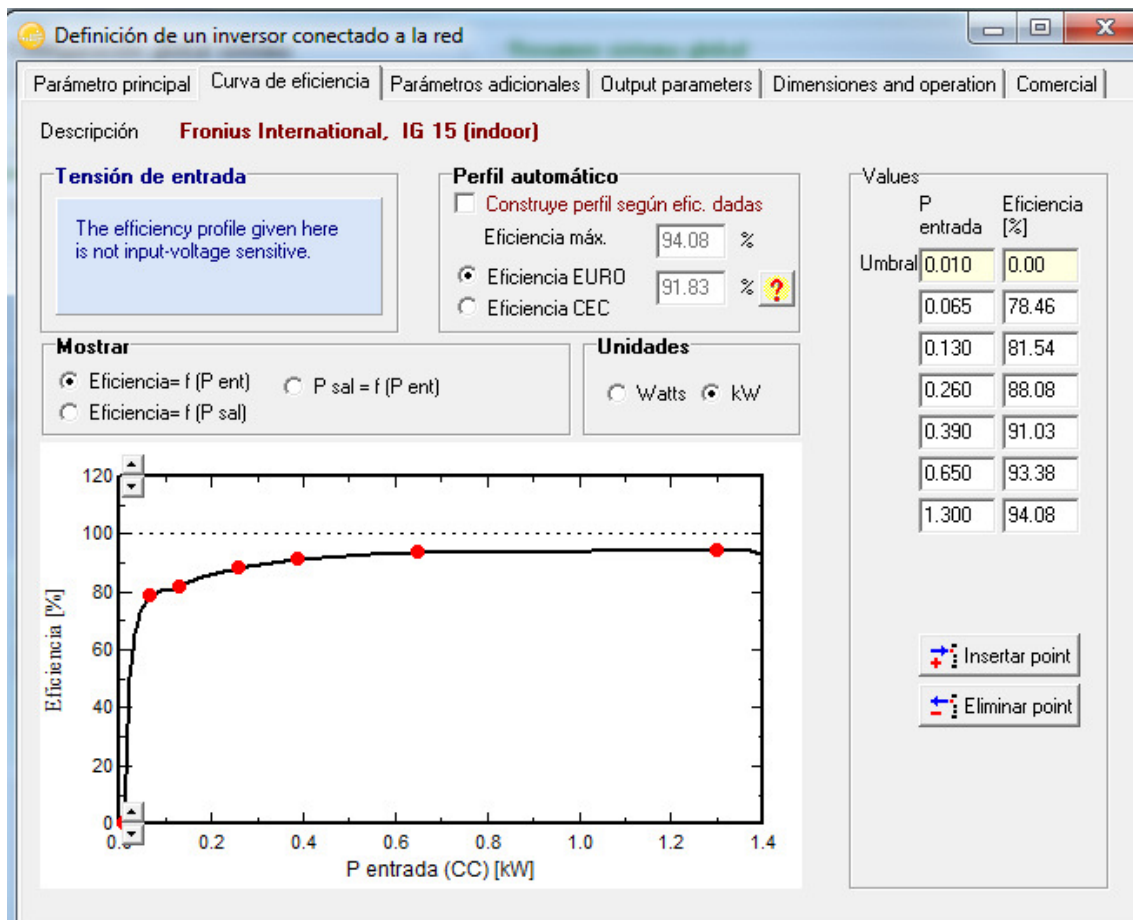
Definición de un inversor conectado a la red

Parámetro principal | Curva de eficiencia | Parámetros adicionales | Output parameters | Dimensiones and operation | Comercial

Descripción Fronius International, IG 15 (indoor)

Tensión de entrada

The efficiency profile given here is not input-voltage sensitive.

Perfil automático

Construye perfil según efic. dadas

Eficiencia máx. 94.08 %

Eficiencia EURO 91.83 % ?

Eficiencia CEC

Mostrar

Eficiencia= f (P ent)

P sal = f (P ent)

Eficiencia= f (P sal)

Unidades

Watts kW

Values

| | P entrada | Eficiencia [%] |
|---|---|---|
| Umbral | 0.010 | 0.00 |
| | 0.065 | 78.46 |
| | 0.130 | 81.54 |
| | 0.260 | 88.08 |
| | 0.390 | 91.03 |
| | 0.650 | 93.38 |
| | 1.300 | 94.08 |

Insertar point

Eliminar point

120
100
80
60
40
20
0
Eficiencia [%]
0.0 0.2 0.4 0.6 0.8 1.0 1.2 1.4
P entrada (CC) [kW]